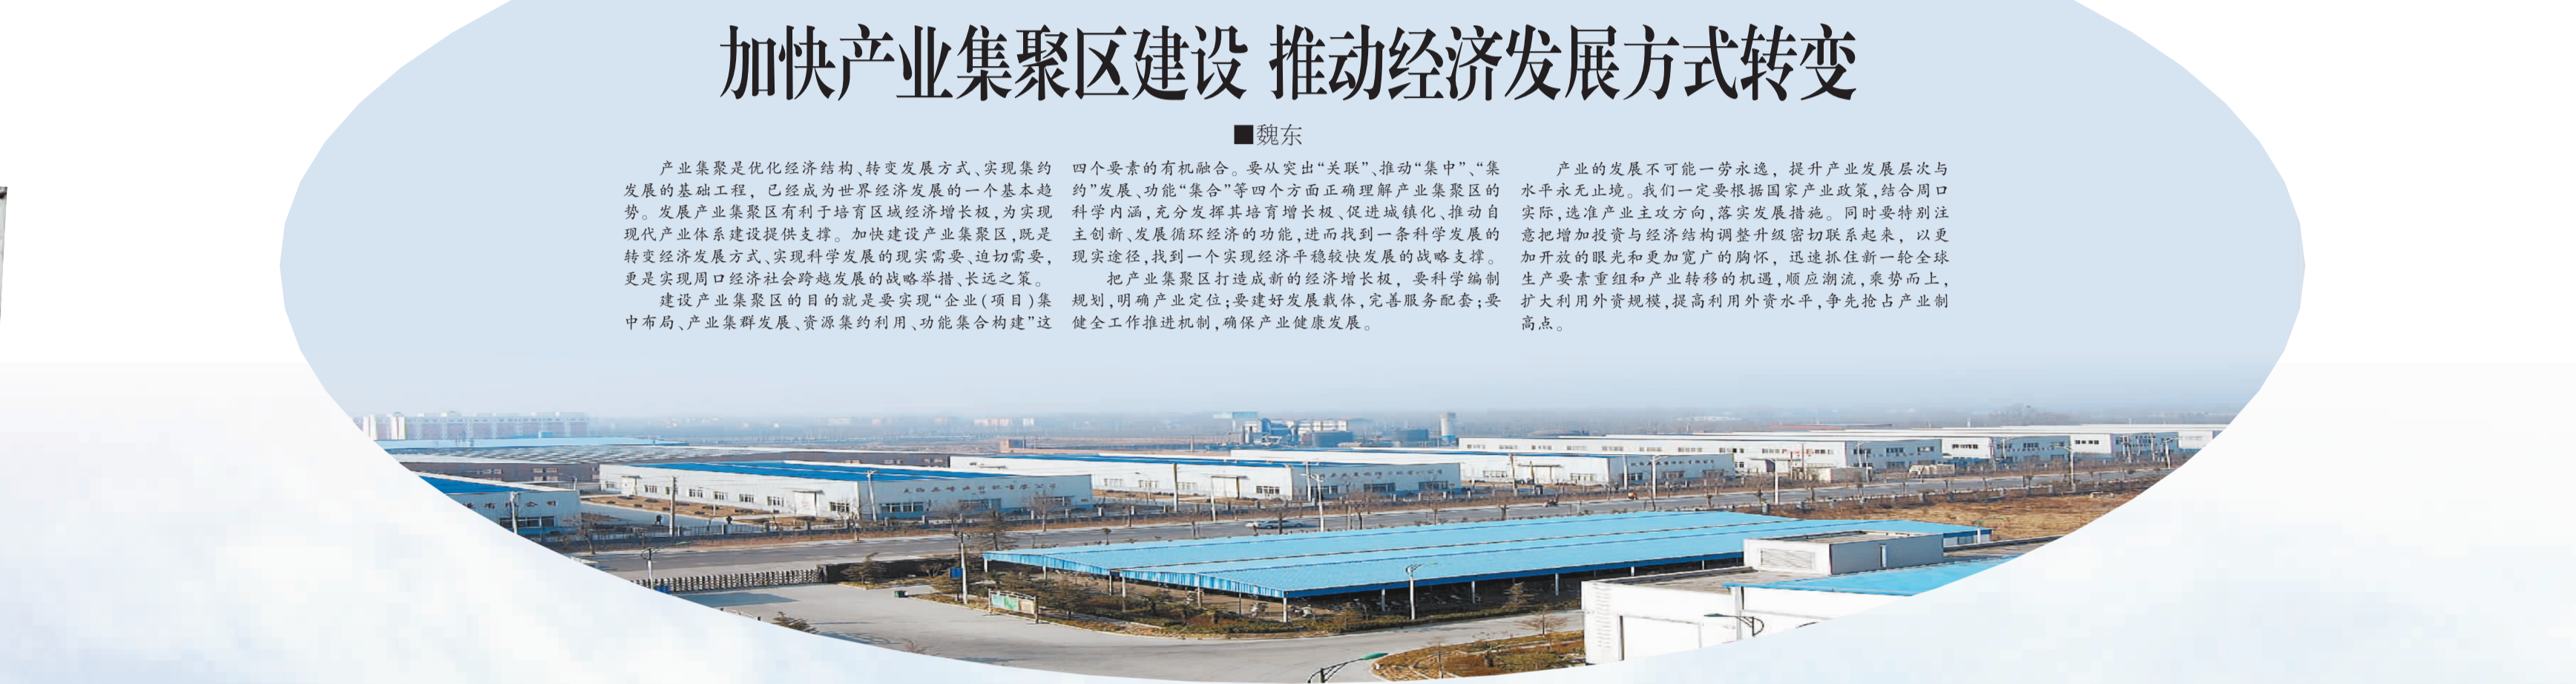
加快产业集聚区建设 推动经济发展方式转变

■魏东

产业集聚是优化经济结构、转变发展方式、实现集约发展的基础工程，已经成为世界经济发展的一个基本趋势。发展产业集聚区有利于培育区域经济增长极，为实现现代产业体系建设提供支撑。加快建设产业集聚区，既是转变经济发展方式、实现科学发展的现实需要、迫切需要，更是实现周口经济社会跨越发展的战略举措、长远之策。

建设产业集聚区的目的就是要实现“企业(项目)集中布局、产业集群发展、资源集约利用、功能集合构建”这四个要素的有机融合。要从突出“关联”、推动“集中”、“集约”发展、功能“集合”等四个方面正确理解产业集聚区的科学内涵，充分发挥其培育增长极、促进城镇化、推动自主创新、发展循环经济的功能，进而找到一条科学发展的现实途径，找到一个实现经济平稳较快发展的战略支撑。

把产业集聚区打造成新的经济增长极，要科学编制规划，明确产业定位；要建好发展载体，完善服务配套；要健全工作推进机制，确保产业健康发展。

产业的发展不可能一劳永逸，提升产业发展层次与水平永无止境。我们一定要根据国家产业政策，结合周口实际，选准产业主攻方向，落实发展措施。同时要特别注意把增加投资与经济结构调整升级密切联系起来，以更加开放的眼光和更加宽广的胸怀，迅速抓住新一轮全球生产要素重组和产业转移的机遇，顺应潮流，乘势而上，扩大利用外资规模，提高利用外资水平，争先抢占产业制高点。